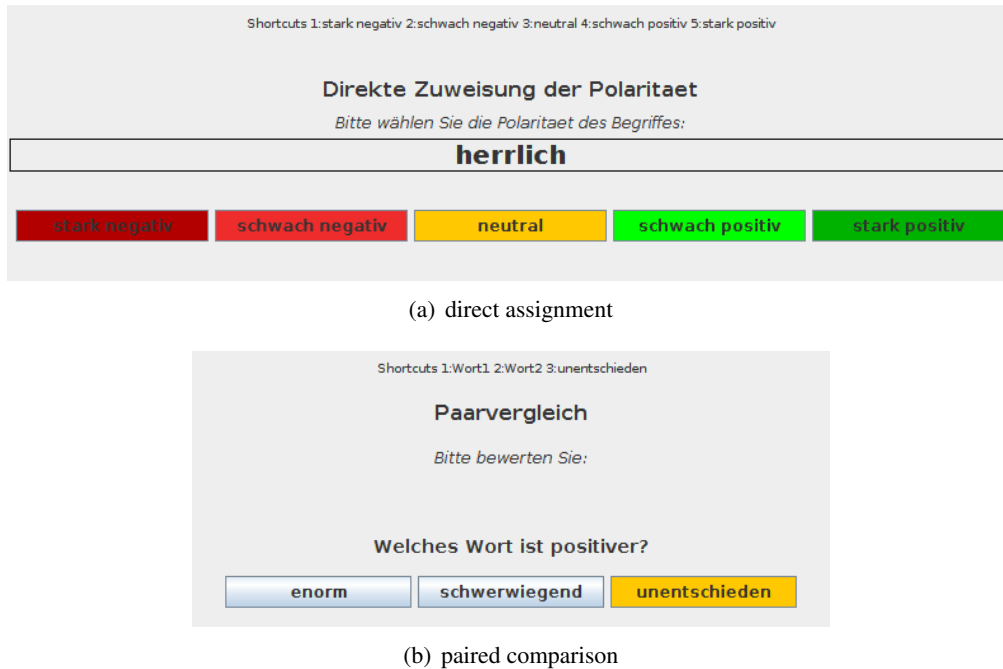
Shortcuts 1:stark negativ 2:schwach negativ 3:neutral 4:schwach positiv 5:stark positiv

Direkte Zuweisung der Polaritaet

Bitte wählen Sie die Polaritaet des Begriffes:

herrlich

stark negativ | schwach negativ | neutral | schwach positiv | stark positiv

(a) direct assignment

Shortcuts 1:Wort1 2:Wort2 3:unentschieden

Paarvergleich

Bitte bewerten Sie:

Welches Wort ist positiver?

enorm | schwerwiegend | unentschieden

(b) paired comparison